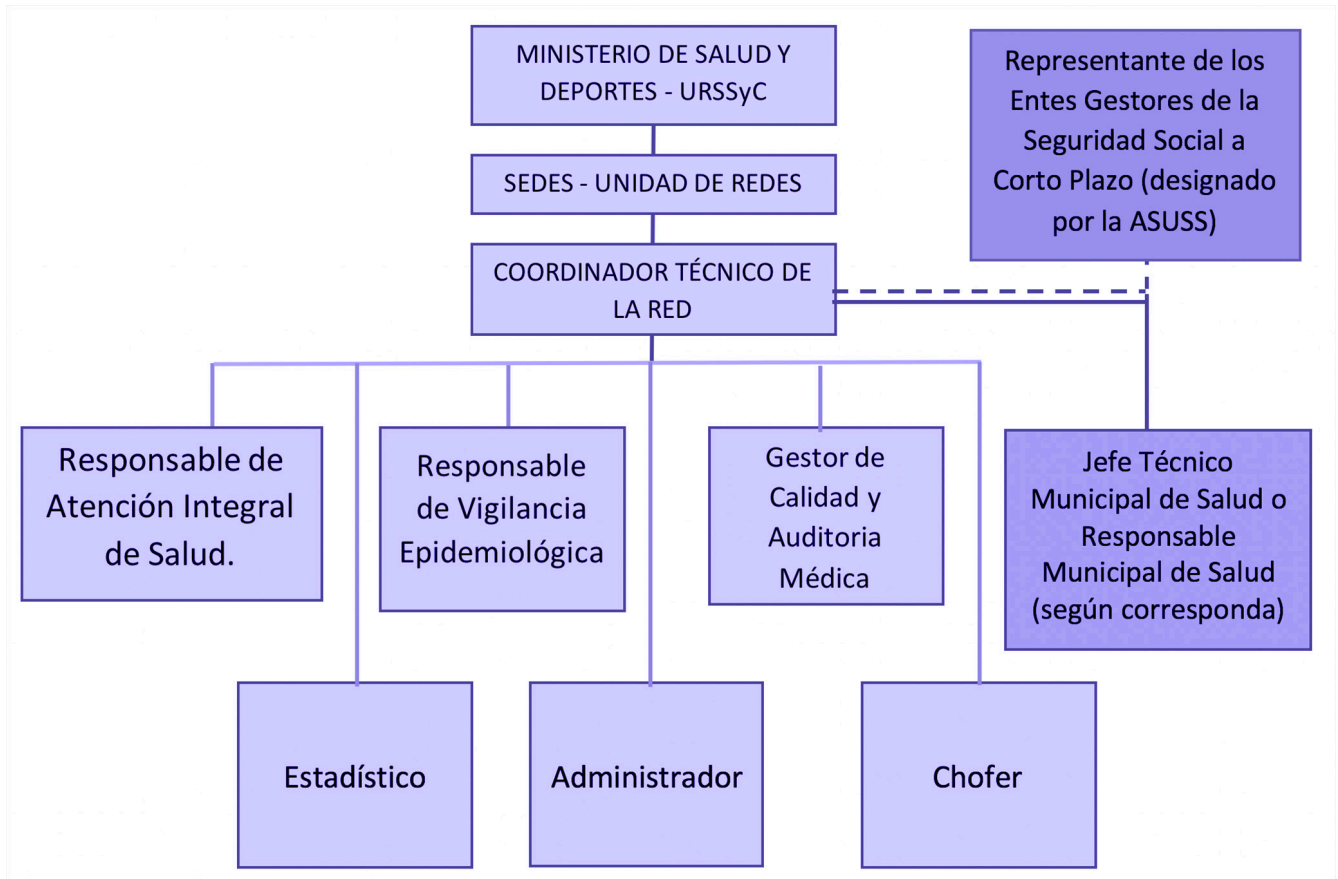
MINISTERIO DE SALUD Y DEPORTES - URSSyC

Representante de los Entes Gestores de la Seguridad Social a Corto Plazo (designado por la ASUSS)

SEDES - UNIDAD DE REDES

COORDINADOR TÉCNICO DE LA RED

Responsable de Atención Integral de Salud.

Responsable de Vigilancia Epidemiológica

Gestor de Calidad y Auditoria Médica

Jefe Técnico Municipal de Salud o Responsable Municipal de Salud (según corresponda)

Estadístico

Administrador

Chofer